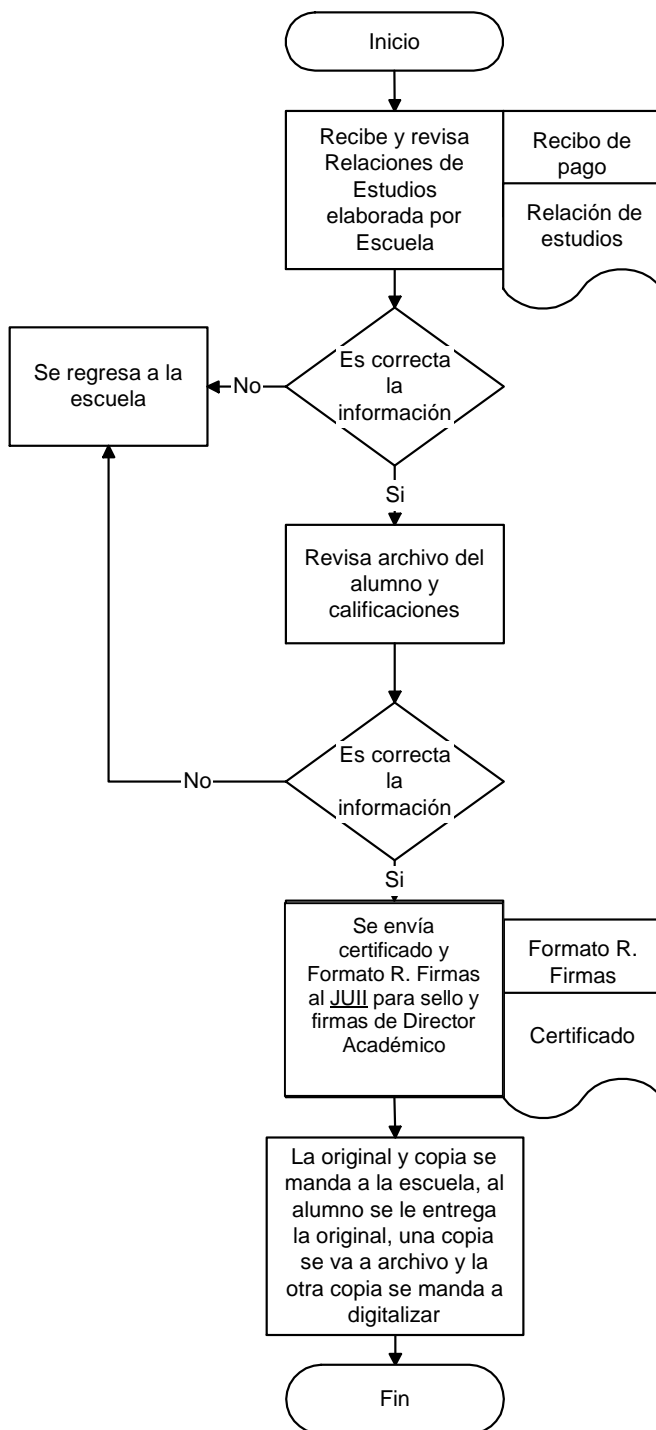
Inicio

Recibe y revisa Relaciones de Estudios elaborada por Escuela

Recibo de pago

Relación de estudios

Es correcta la información

No

Se regresa a la escuela

Si

Revisa archivo del alumno y calificaciones

Es correcta la información

No

Si

Se envía certificado y Formato R. Firmas al JUII para sello y firmas de Director Académico

Formato R. Firmas

Certificado

La original y copia se manda a la escuela, al alumno se le entrega la original, una copia se va a archivo y la otra copia se manda a digitalizar

Fin